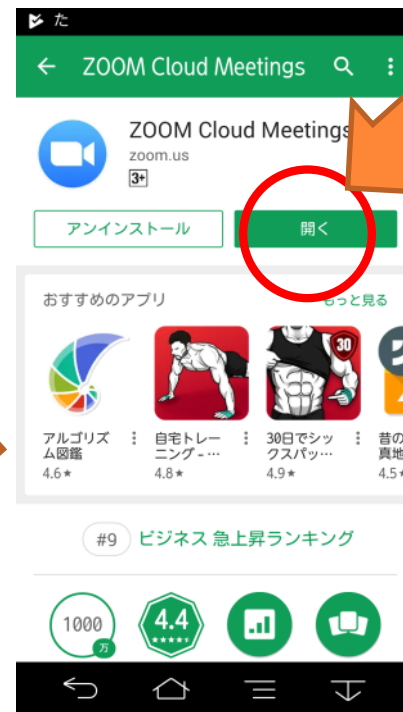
た

ZOOM Cloud Meetings

ZOOM Cloud Meetings
zoom.us
3+

アンインストール
開く

おすすめのアプリ
もっと見る

30

アルゴリズム図鑑
4.6★

自宅トレーニング－...
4.8★

30日でシックスパッ...
4.9★

昔の真地
4.5★

#9 ビジネス 急上昇ランキング

1000 万
4.4
★★★★★